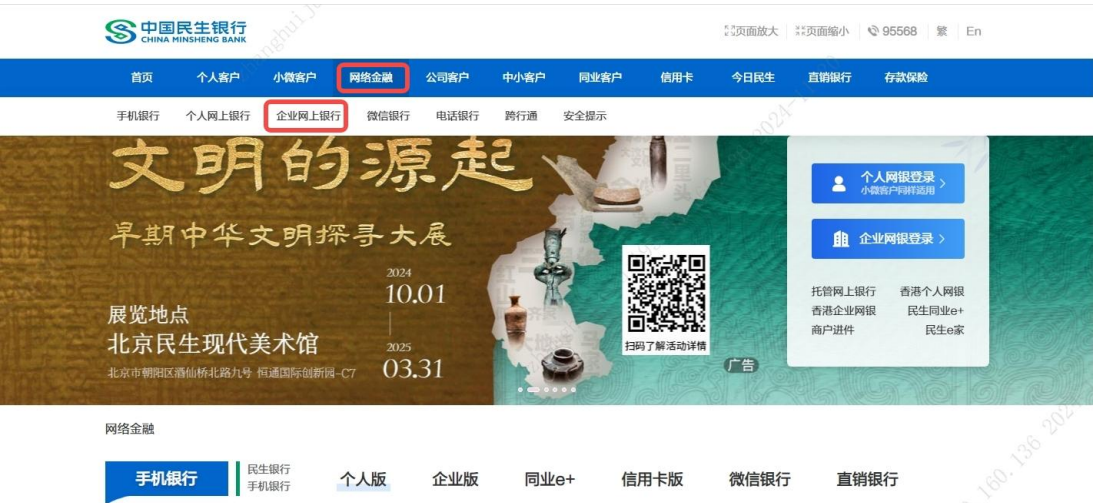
中国民生银行
CHINA MINSHENG BANK

页面放大 页面缩小 95568 繁 En

首页 个人客户 小微客户 网络金融 公司客户 中小客户 同业客户 信用卡 今日民生 直销银行 存款保险

手机银行 个人网上银行 企业网上银行 微信银行 电话银行 跨行通 安全提示

文明的源起
早期中华文明探寻大展

2024
10.01
2025
03.31

展览地点
北京民生现代美术馆
北京市朝阳区酒仙桥北路九号 恒通国际创新园-C7

扫码了解活动详情

广告

个人网银登录
小微客户同样适用

企业网银登录

托管网上银行 香港个人网银
香港企业网银 民生同业e+
商户进件 民生e家

网络金融

手机银行 民生银行手机银行 个人版 企业版 同业e+ 信用卡版 微信银行 直销银行